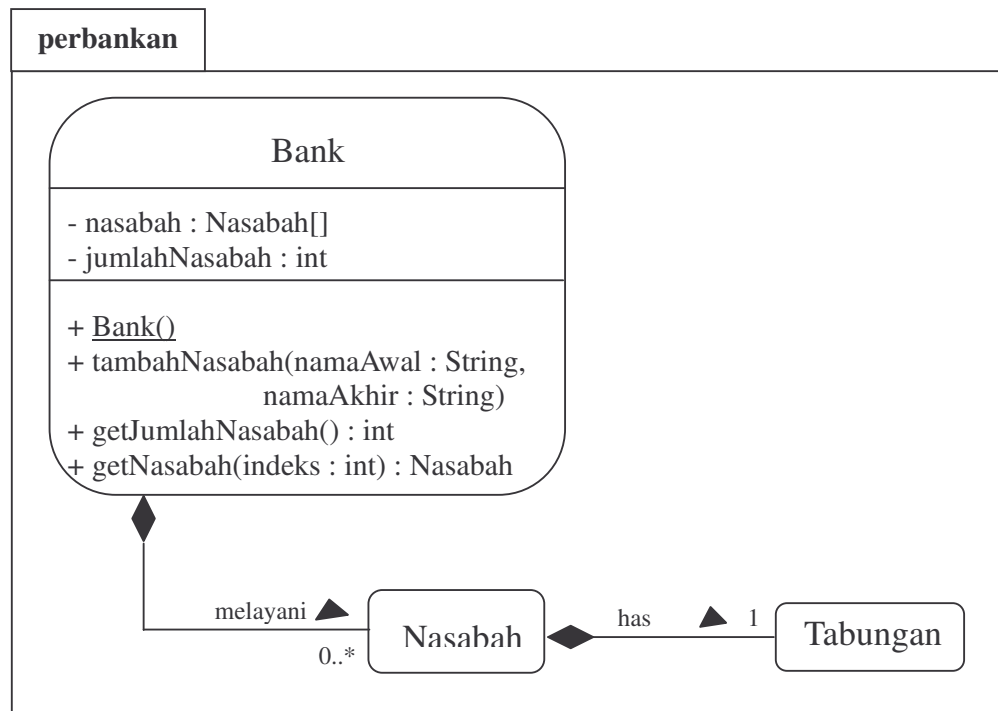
perbankan

Bank

- nasabah : Nasabah[]
- jumlahNasabah : int

+ Bank()
+ tambahNasabah(namaAwal : String, namaAkhir : String)
+ getJumlahNasabah() : int
+ getNasabah(indeks : int) : Nasabah

melayani

0..*

Nasabah

has

1

Tabungan